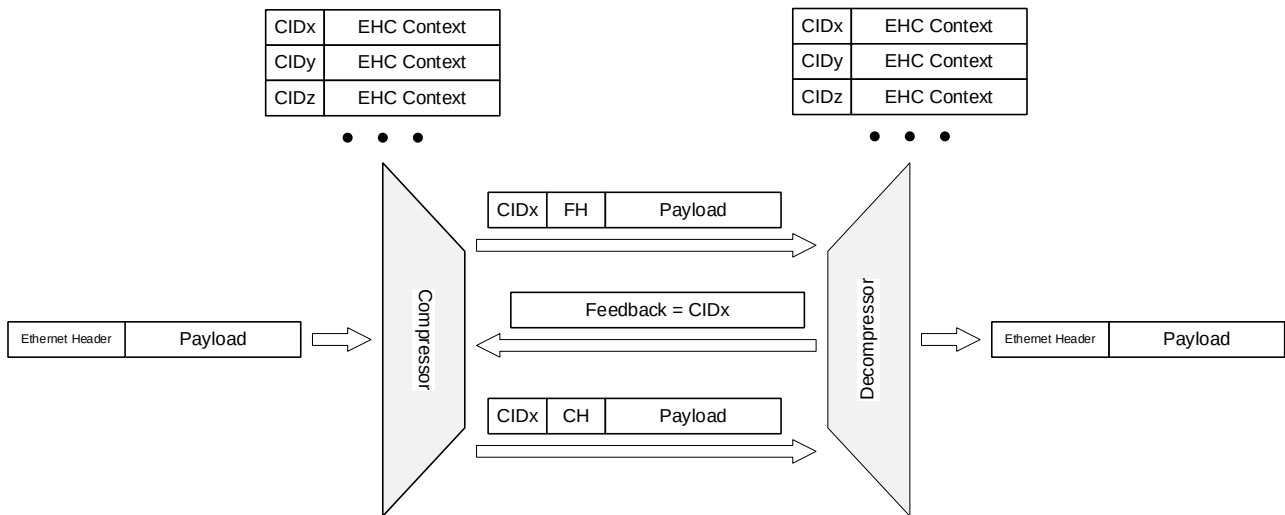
| CIDx | EHC Context |
|---|---|
| CIDy | EHC Context |
| CIDz | EHC Context |

| CIDx | EHC Context |
|---|---|
| CIDy | EHC Context |
| CIDz | EHC Context |

| Ethernet Header | Payload |
|---|---|

Compressor

| CIDx | FH | Payload |
|---|---|---|

Feedback = CIDx

| CIDx | CH | Payload |
|---|---|---|

Decompressor

| Ethernet Header | Payload |
|---|---|